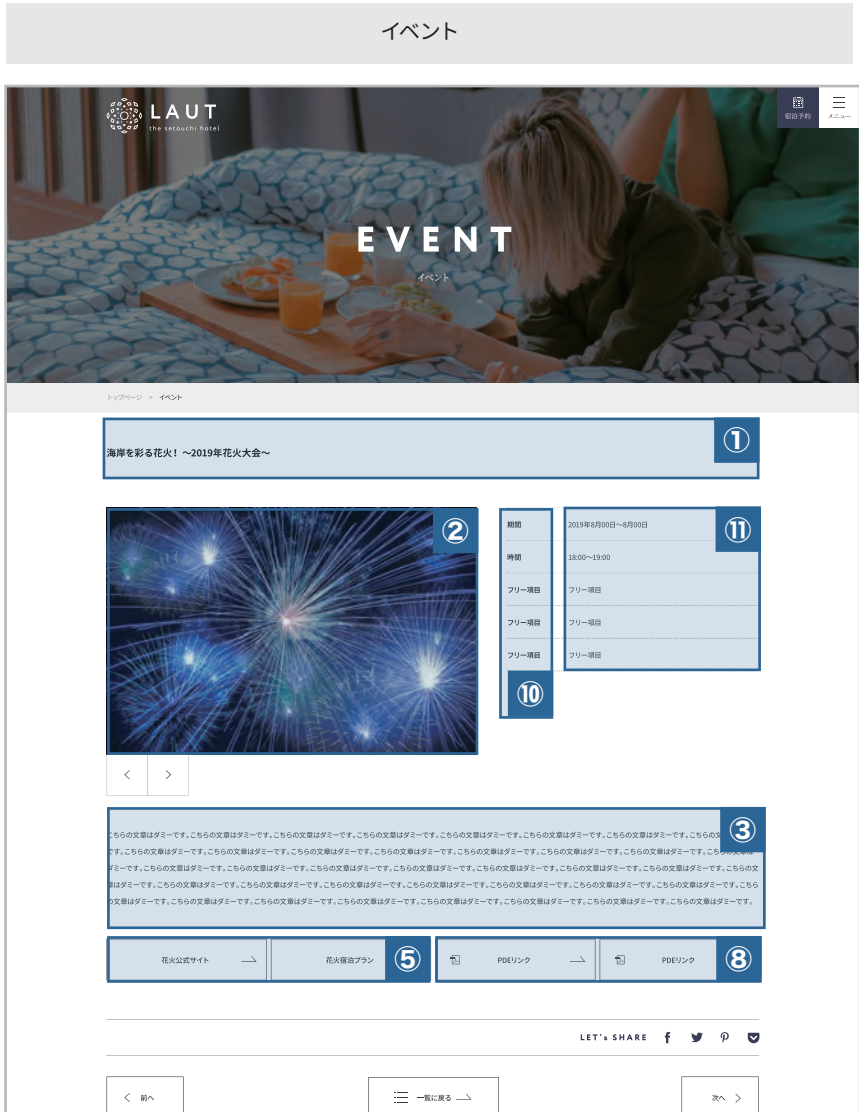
イベント

LAUT
the setouchi hotel

宿泊予約
メニュー

EVENT
イベント

トップページ ＞ イベント

海岸を彩る花火！～2019年花火大会～

①

②

⑪

| 期間 | 2019年8月00日～8月00日 |
|---|---|
| 時間 | 18:00～19:00 |
| フリー項目 | フリー項目 |
| フリー項目 | フリー項目 |
| フリー項目 | フリー項目 |

⑩

③

こちらの文章はダミーです。こちらの文章はダミーです。こちらの文章はダミーです。こちらの文章はダミーです。こちらの文章はダミーです。こちらの文章はダミーです。こちらの文章はダミーです。こちらの文章はダミーです。こちらの文章はダミーです。こちらの文章はダミーです。こちらの文章はダミーです。こちらの文章はダミーです。こちらの文章はダミーです。こちらの文章はダミーです。こちらの文章はダミーです。こちらの文章はダミーです。こちらの文章はダミーです。こちらの文章はダミーです。こちらの文章はダミーです。こちらの文章はダミーです。こちらの文章はダミーです。こちらの文章はダミーです。こちらの文章はダミーです。こちらの文章はダミーです。こちらの文章はダミーです。こちらの文章はダミーです。こちらの文章はダミーです。こちらの文章はダミーです。こちらの文章はダミーです。こちらの文章はダミーです。こちらの文章はダミーです。こちらの文章はダミーです。こちらの文章はダミーです。こちらの文章はダミーです。こちらの文章はダミーです。こちらの文章はダミーです。こちらの文章はダミーです。こちらの文章はダミーです。こちらの文章はダミーです。こちらの文章はダミーです。こちらの文章はダミーです。こちらの文章はダミーです。こちらの文章はダミーです。

花火公式サイト
花火宿泊プラン
⑤
PDEリンク
PDEリンク
⑧

LET's SHARE

前へ
一覧に戻る
次へ